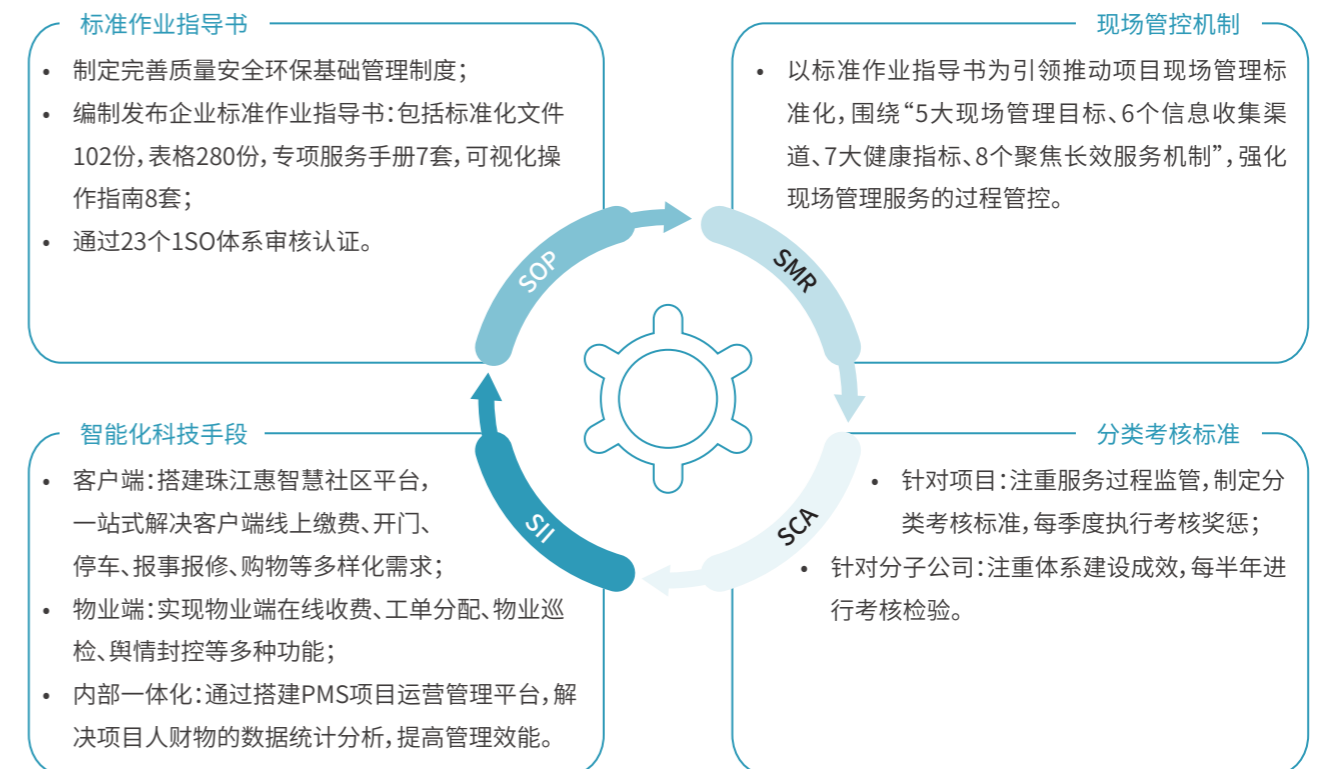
标准作业指导书

• 制定完善质量安全环保基础管理制度；
• 编制发布企业标准作业指导书：包括标准化文件102份，表格280份，专项服务手册7套，可视化操作指南8套；
• 通过23个1SO体系审核认证。

现场管控机制

• 以标准作业指导书为引领推动项目现场管理标准化，围绕“5大现场管理目标、6个信息收集渠道、7大健康指标、8个聚焦长效服务机制”，强化现场管理服务的过程管控。

SOP

SMR

SCA

SII

智能化科技手段

• 客户端：搭建珠江惠智慧社区平台，一站式解决客户端线上缴费、开门、停车、报事报修、购物等多样化需求；
• 物业端：实现物业端在线收费、工单分配、物业巡检、舆情封控等多种功能；
• 内部一体化：通过搭建PMS项目运营管理平台，解决项目人财物的数据统计分析，提高管理效能。

分类考核标准

• 针对项目：注重服务过程监管，制定分类考核标准，每季度执行考核奖惩；
• 针对分子公司：注重体系建设成效，每半年进行考核检验。